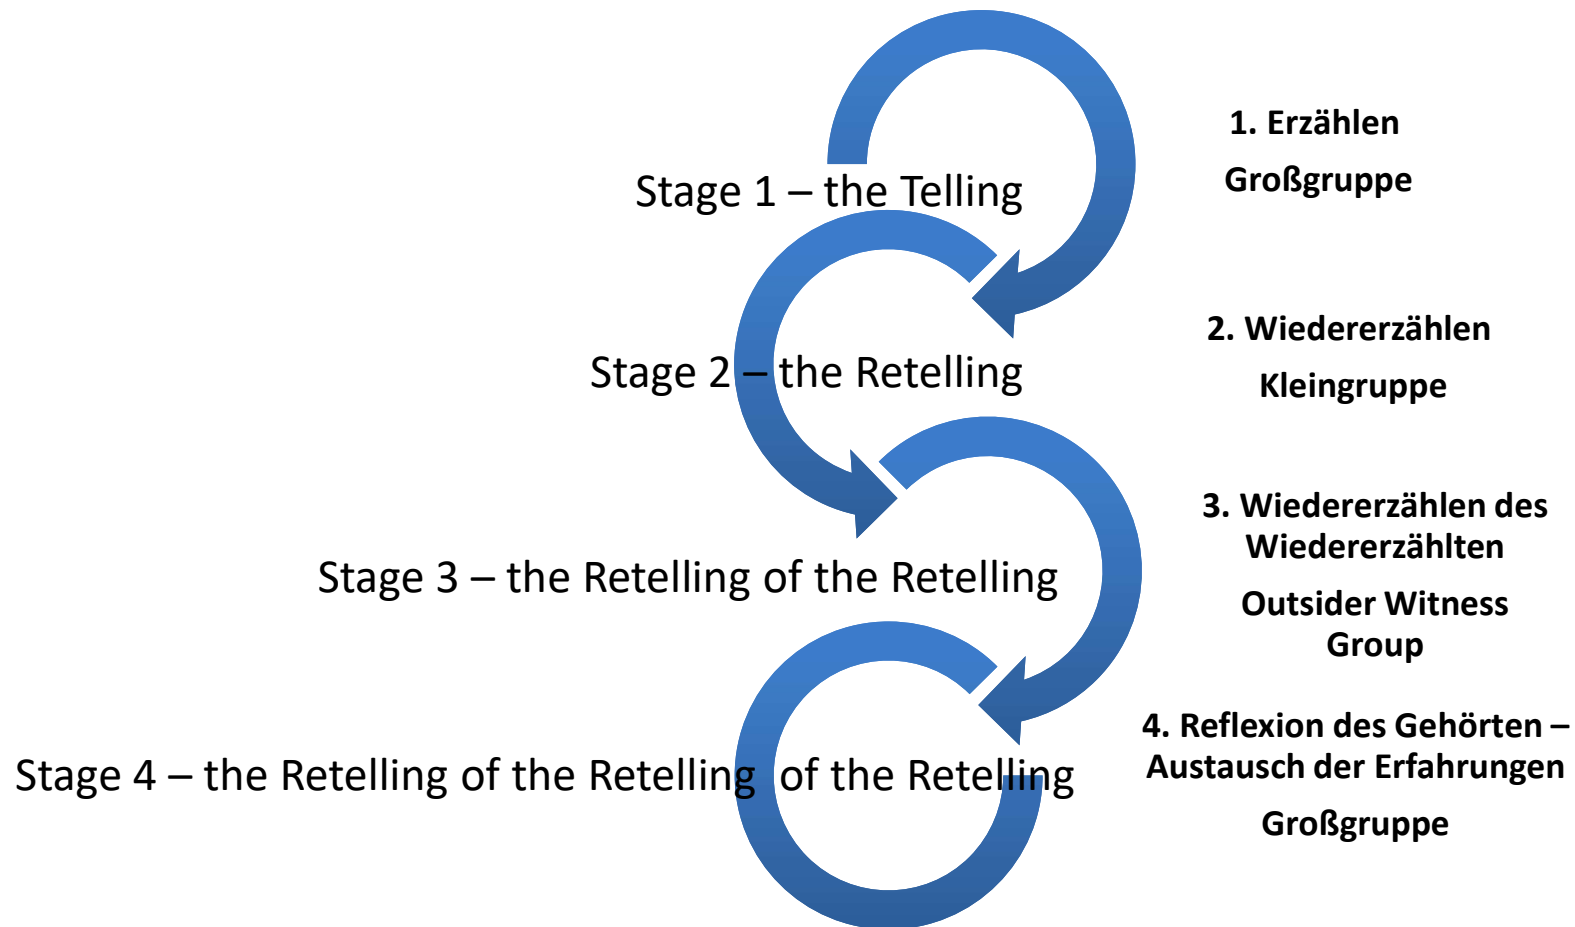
Stage 1 – the Telling

1. Erzählen
Großgruppe

Stage 2 – the Retelling

2. Wiedererzählen
Kleingruppe

Stage 3 – the Retelling of the Retelling

3. Wiedererzählen des Wiedererzählten
Outsider Witness Group

Stage 4 – the Retelling of the Retelling of the Retelling

4. Reflexion des Gehörten – Austausch der Erfahrungen
Großgruppe